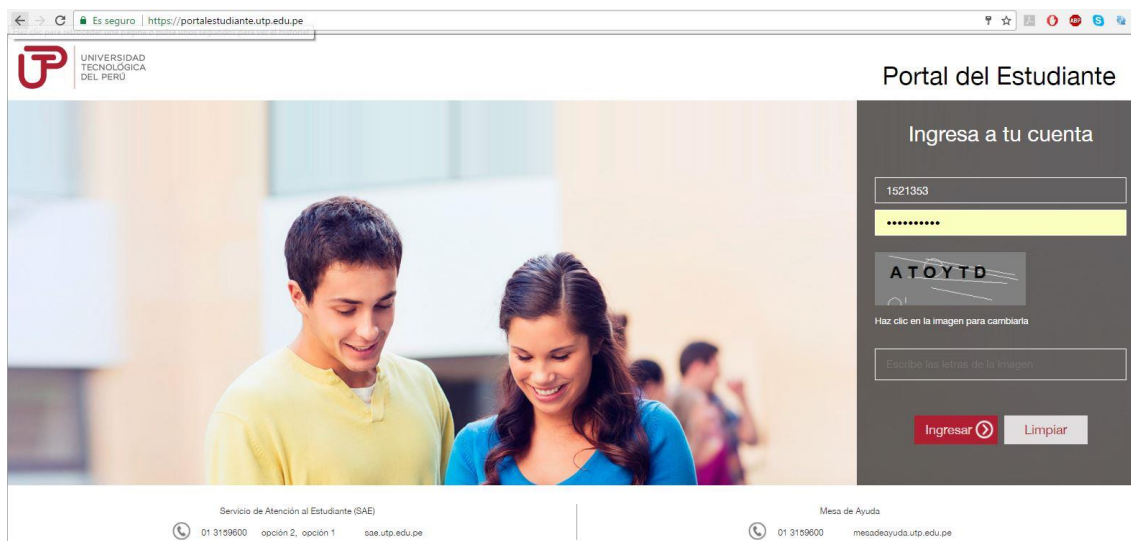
Es seguro | https://portalestudiante.utp.edu.pe

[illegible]

UNIVERSIDAD TECNOLÓGICA DEL PERÚ

Portal del Estudiante

Ingresa a tu cuenta

1521353

••••••••••

ATOYTD

Haz clic en la imagen para cambiarla

Escribe las letras de la imagen

Ingresar

Limpiar

Servicio de Atención al Estudiante (SAE)

01 3159600 opción 2, opción 1 sae.utp.edu.pe

Mesa de Ayuda

01 3159600 mesadeayuda.utp.edu.pe